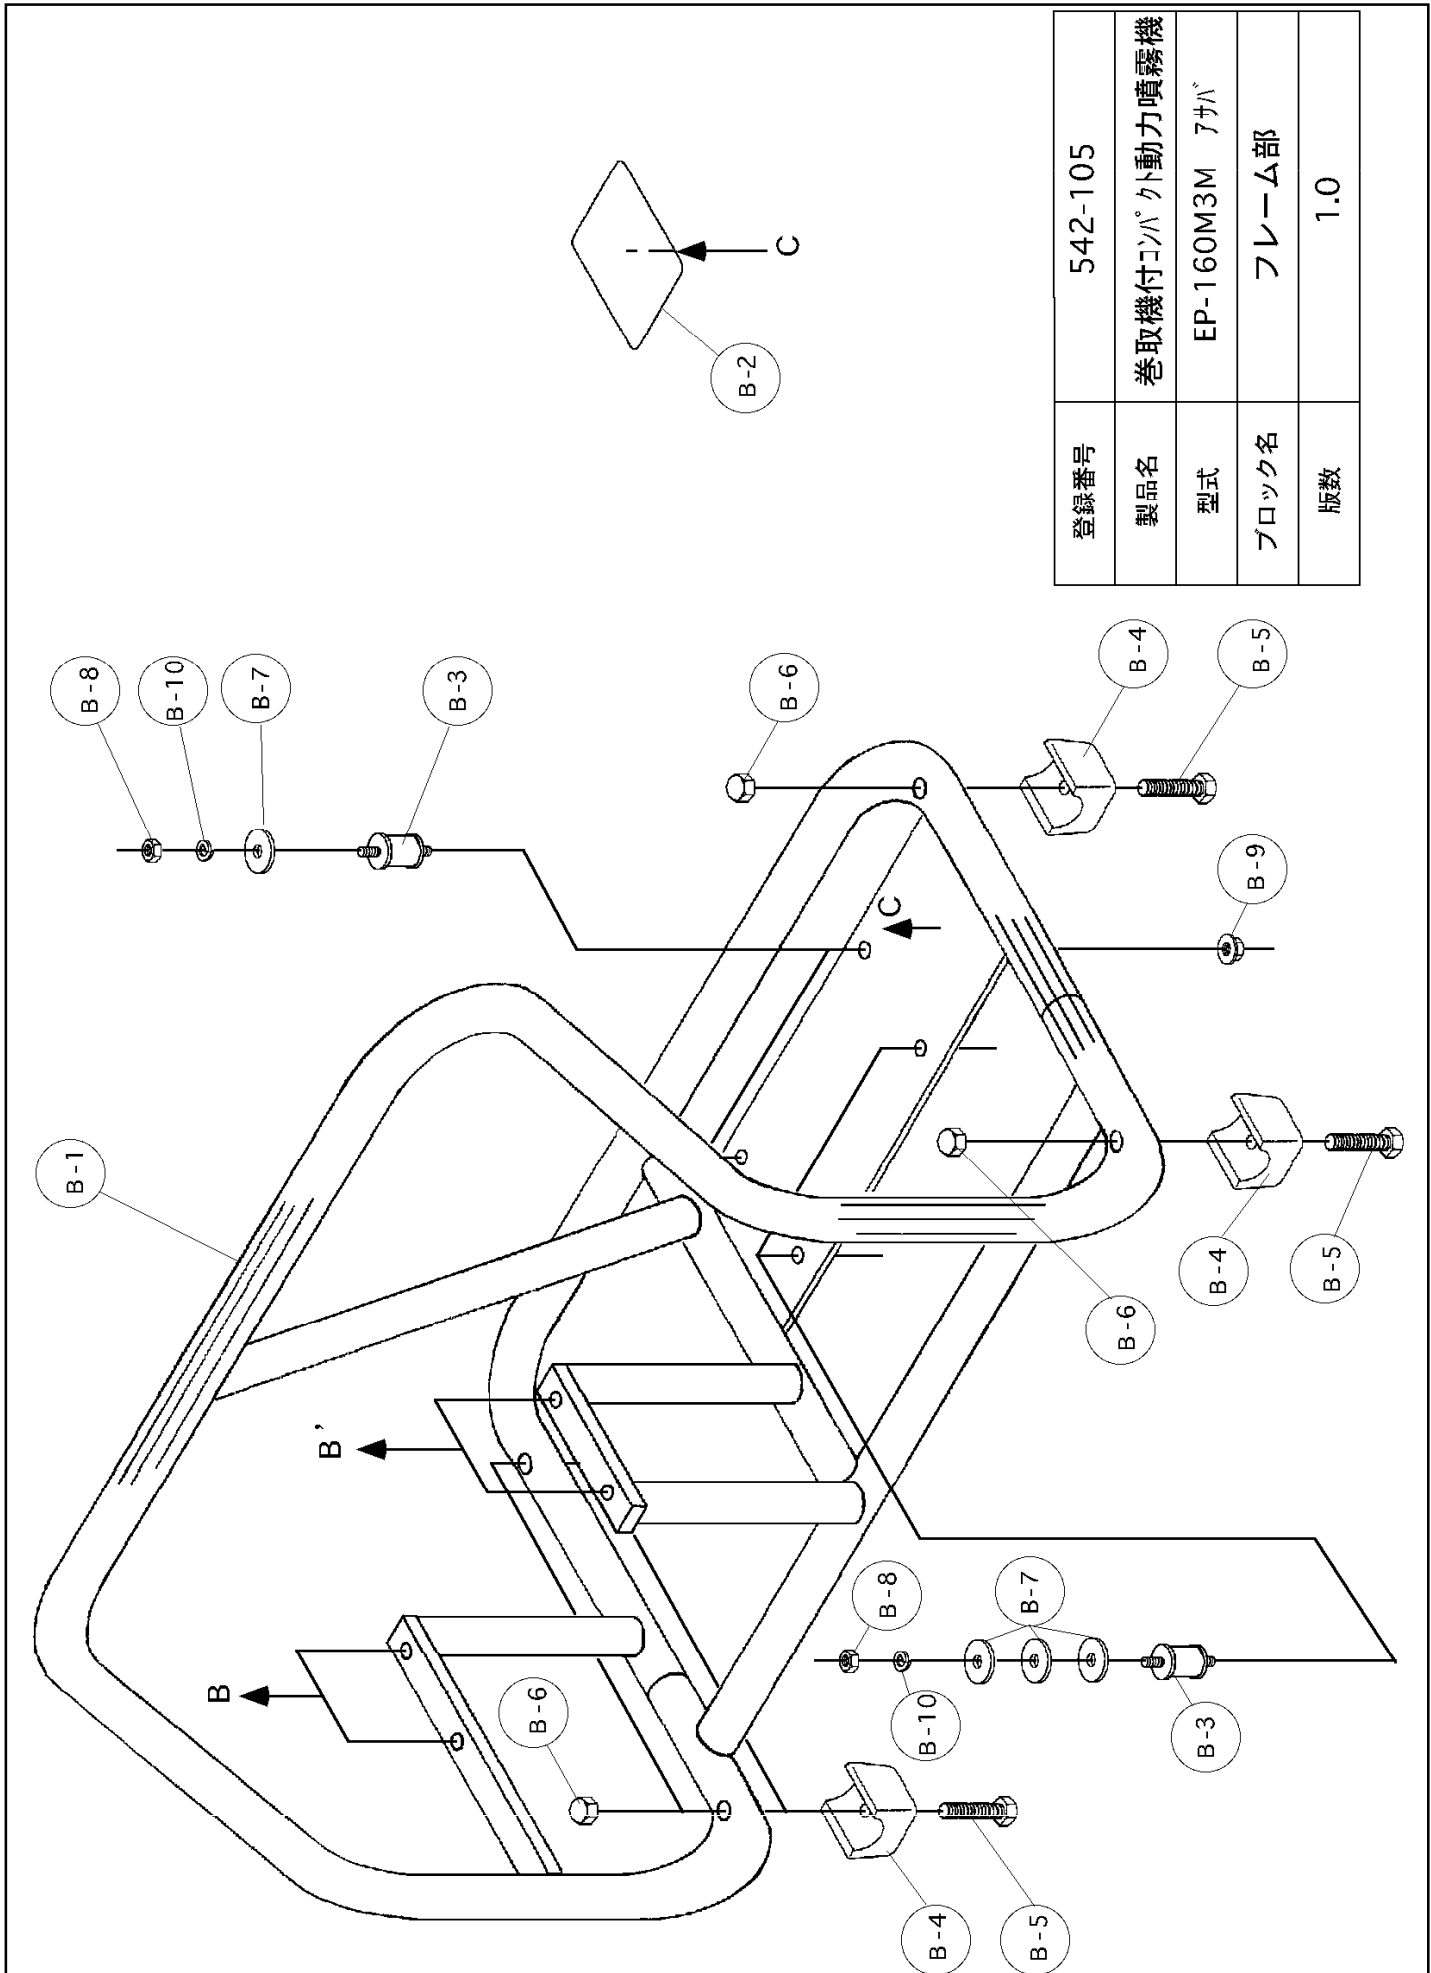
| 登録番号 | 542-105 |
|---|---|
| 製品名 | 巻取機付ｺﾝﾊﾟｸﾄ動力噴霧機 |
| 型式 | EP-160M3M ｱｻﾊﾞ |
| ブロック名 | フレーム部 |
| 版数 | 1.0 |

B-8
B-10
B-7
B-3
B-6
B-4
B-5
B-9
C
B-2
C
B-1
B'
B
B-6
B-4
B-5
B-6
B-8
B-7
B-10
B-3
B-4
B-5